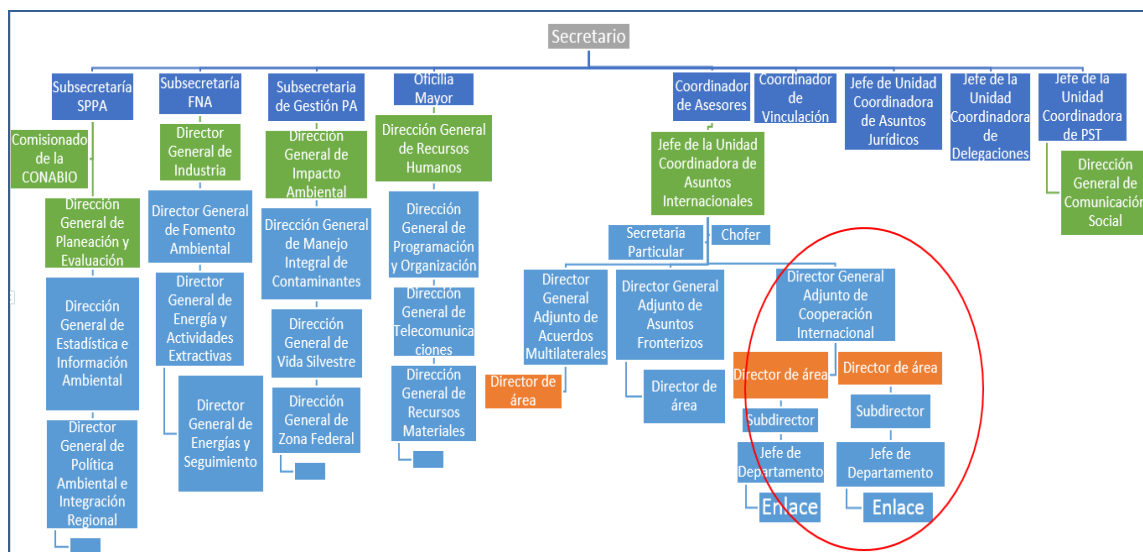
Secretario

Subsecretaría SPPA

Comisionado de la CONABIO

Dirección General de Planeación y Evaluación

Dirección General de Estadística e Información Ambiental

Director General de Política Ambiental e Integración Regional

Subsecretaría FNA

Director General de Industria

Director General de Fomento Ambiental

Director General de Energía y Actividades Extractivas

Director General de Energías y Seguimiento

Subsecretaria de Gestión PA

Dirección General de Impacto Ambiental

Dirección General de Manejo Integral de Contaminantes

Dirección General de Vida Silvestre

Dirección General de Zona Federal

Oficilia Mayor

Dirección General de Recursos Humanos

Dirección General de Programación y Organización

Dirección General de Telecomunicaciones

Dirección General de Recursos Materiales

Coordinador de Asesores

Jefe de la Unidad Coordinadora de Asuntos Internacionales

Secretaria Particular

Chofer

Director General Adjunto de Acuerdos Multilaterales

Director de área

Director General Adjunto de Asuntos Fronterizos

Director de área

Director General Adjunto de Cooperación Internacional

Director de área

Director de área

Subdirector

Subdirector

Jefe de Departamento

Jefe de Departamento

Enlace

Enlace

Coordinador de Vinculación

Jefe de Unidad Coordinadora de Asuntos Jurídicos

Jefe de la Unidad Coordinadora de Delegaciones

Jefe de la Unidad Coordinadora de PST

Dirección General de Comunicación Social